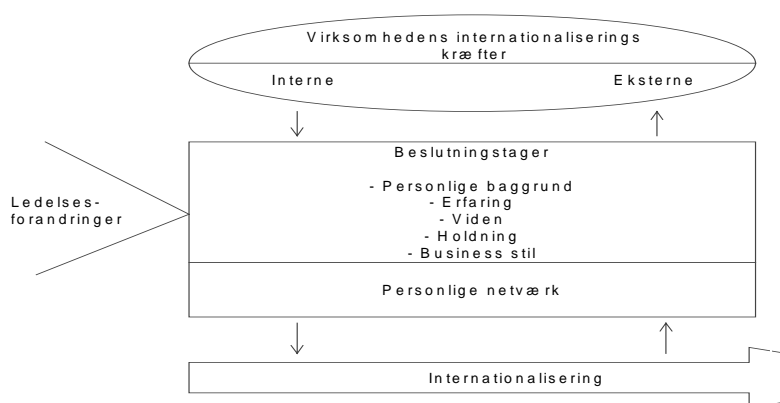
Virksomhedens internationaliserings kræfter

Interne

Eksterne

Ledelses-forandringer

Beslutningstager

- Personlige baggrund
- Erfaring
- Viden
- Holdning
- Business stil

Personlige netværk

Internationalisering